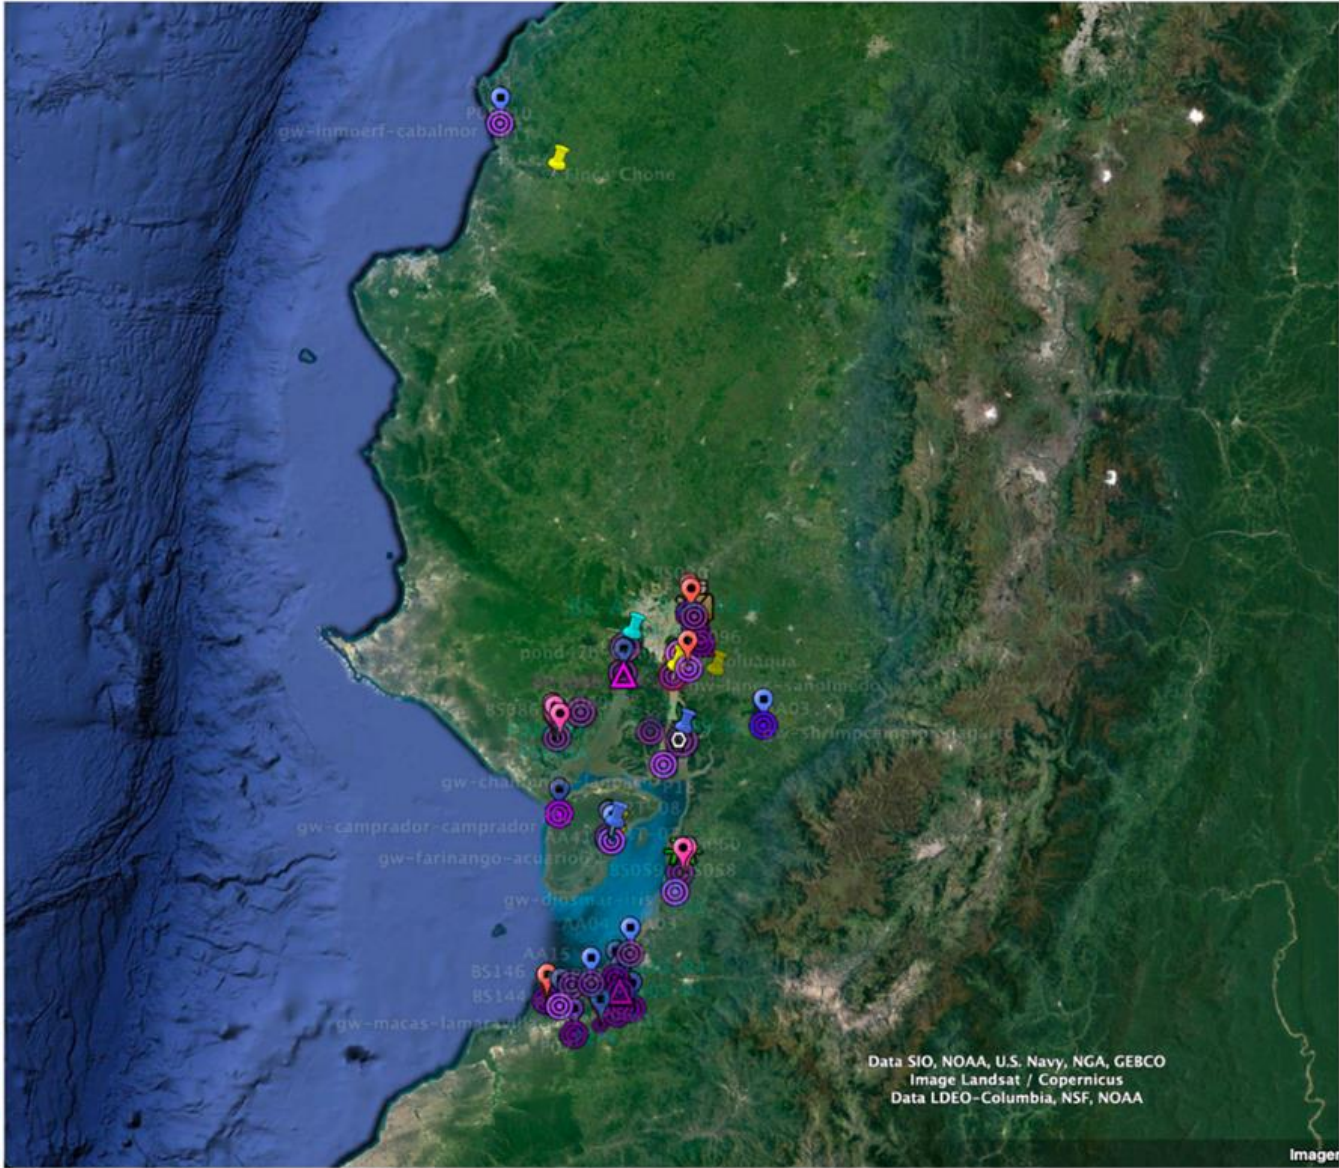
gw-inmoerf-cabalmor
Chone
pond
BS096
gw-shrimpcemeron
gw-champan
gw-camprador-camprador
gw-farinango-acuario
BS059
BS058
gw-diosmar
AA15
BS146
BS144
gw-macas-lamar
Data SIO, NOAA, U.S. Navy, NGA, GEBCO
Image Landsat / Copernicus
Data LDEO-Columbia, NSF, NOAA
Imager